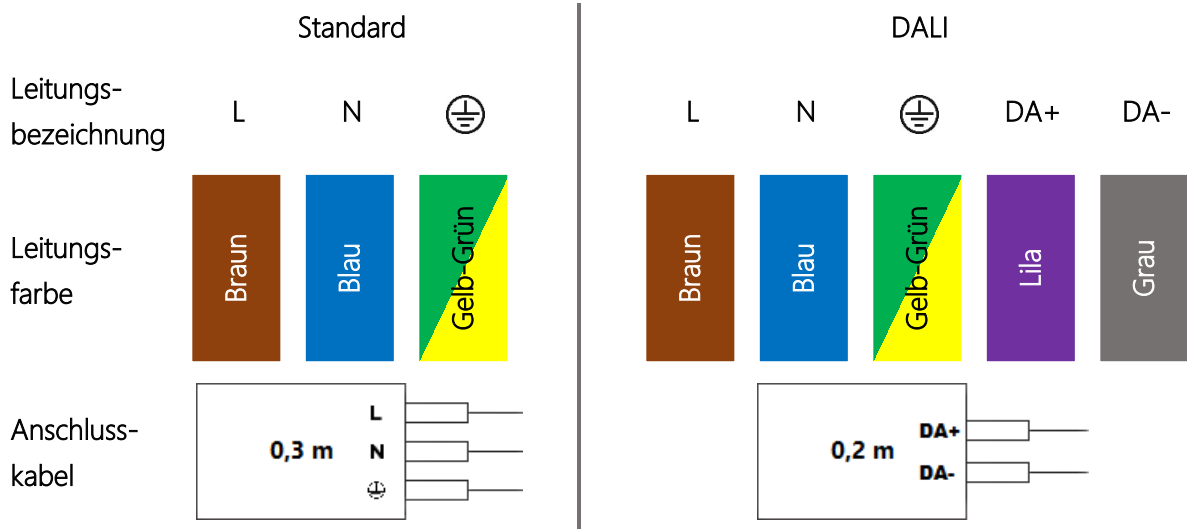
| | Standard | | | DALI | | | | |
|---|---|---|---|---|---|---|---|---|
| Leitungsbezeichnung | L | N | ⏚ | L | N | ⏚ | DA+ | DA- |
| Leitungsfarbe | Braun | Blau | Gelb-Grün | Braun | Blau | Gelb-Grün | Lila | Grau |

Anschlusskabel

0,3 m
L
N
⏚

0,2 m
DA+
DA-